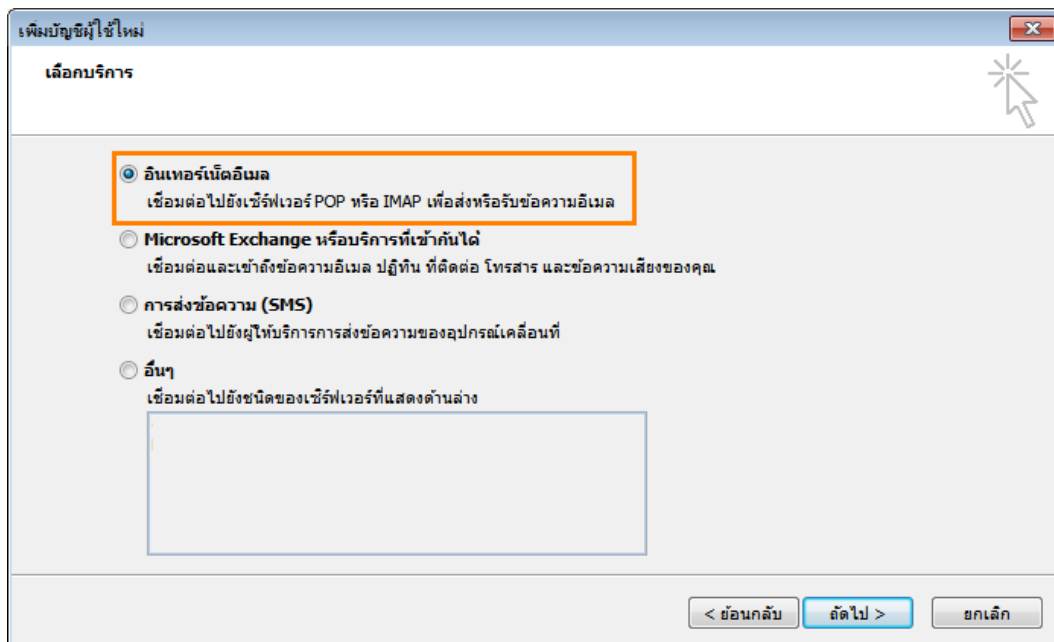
เพิ่มบัญชีผู้ใช้ใหม่

เลือกบริการ

อินเทอร์เน็ตอีเมล
เชื่อมต่อไปยังเซิร์ฟเวอร์ POP หรือ IMAP เพื่อส่งหรือรับข้อความอีเมล

Microsoft Exchange หรือบริการที่เข้ากันได้
เชื่อมต่อและเข้าถึงข้อความอีเมล ปฏิทิน ที่ติดต่อ โทรสาร และข้อความเสียงของคุณ

การส่งข้อความ (SMS)
เชื่อมต่อไปยังผู้ให้บริการการส่งข้อความของอุปกรณ์เคลื่อนที่

อื่นๆ
เชื่อมต่อไปยังชนิดของเซิร์ฟเวอร์ที่แสดงด้านล่าง

< ย้อนกลับ
ถัดไป >
ยกเลิก